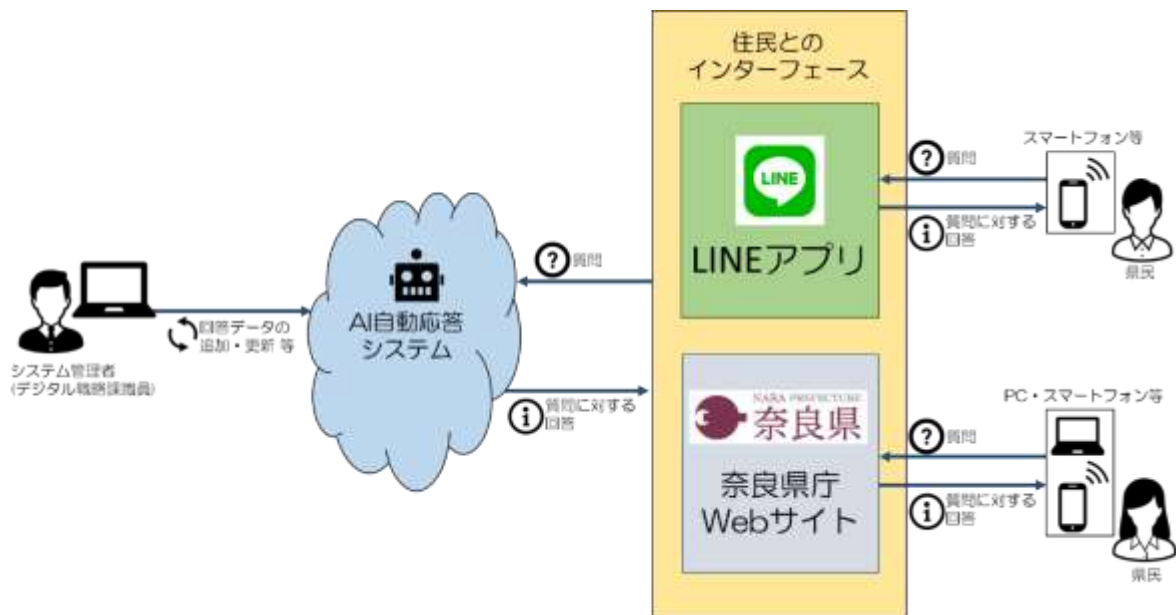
住民との
インターフェース

LINE

LINEアプリ

NARA PREFECTURE
奈良県

奈良県庁
Webサイト

AI自動応答
システム

回答データの
追加・更新 等

システム管理者
(デジタル戦略課職員)

質問

質問に対する
回答

スマートフォン等

質問

質問に対する
回答

県民

PC・スマートフォン等

質問

質問に対する
回答

県民